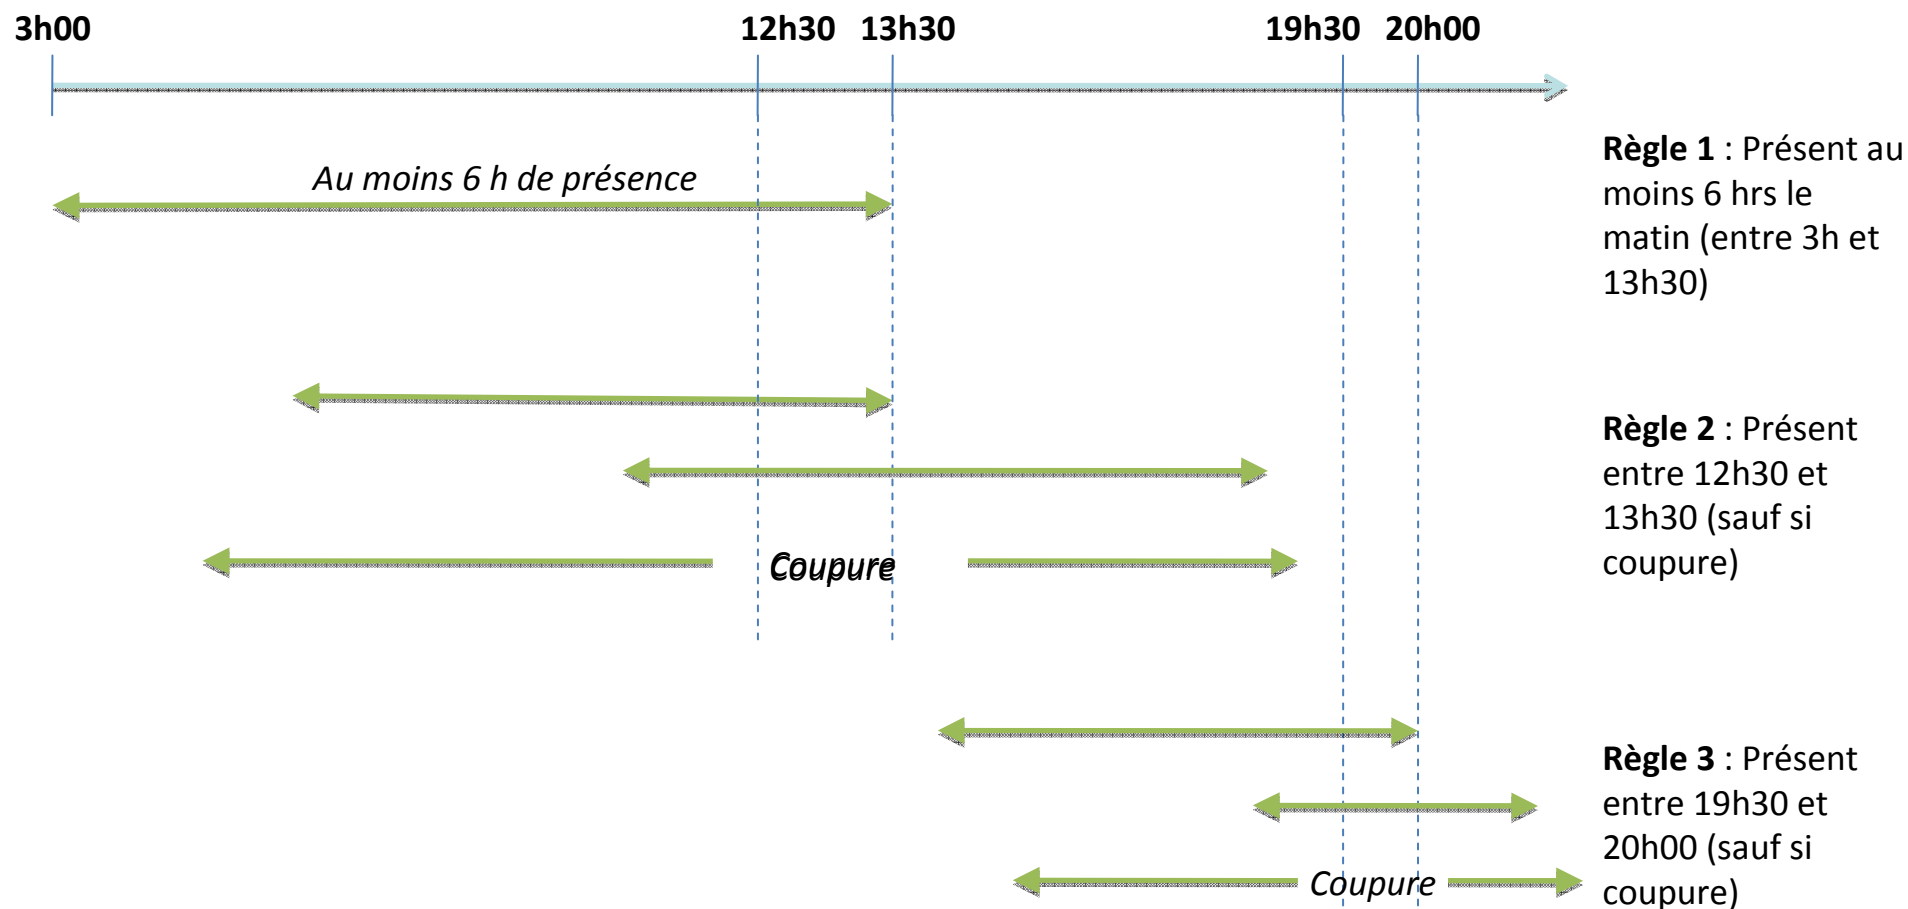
3h00 12h30 13h30 19h30 20h00

Au moins 6 h de présence

Règle 1 : Présent au moins 6 hrs le matin (entre 3h et 13h30)

Coupure

Règle 2 : Présent entre 12h30 et 13h30 (sauf si coupure)

Coupure

Règle 3 : Présent entre 19h30 et 20h00 (sauf si coupure)